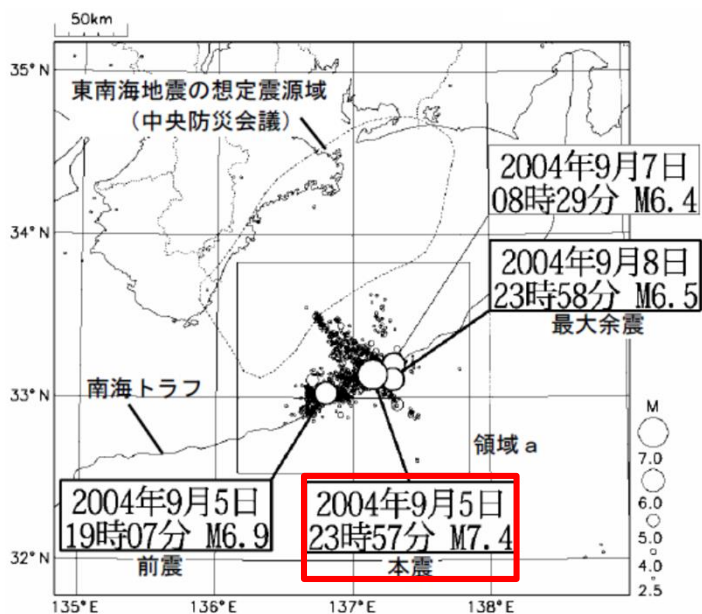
50km

35° N

東南海地震の想定震源域
（中央防災会議）

2004年9月7日
08時29分 M6.4

34° N

2004年9月8日
23時58分 M6.5
最大余震

33° N

南海トラフ

領域 a

M
7.0
6.0
5.0
4.0
2.5

2004年9月5日
19時07分 M6.9
前震

2004年9月5日
23時57分 M7.4
本震

32° N

135° E
136° E
137° E
138° E